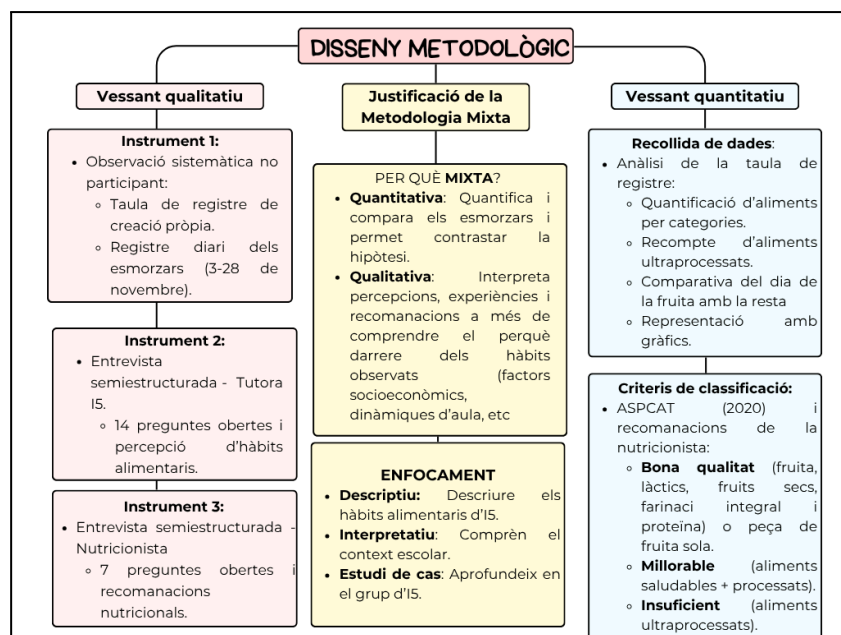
DISSENY METODOLÒGIC

Vessant qualitatiu

Instrument 1:
- Observació sistemàtica no participant:
  - Taula de registre de creació pròpia.
  - Registre diari dels esmorzars (3-28 de novembre).

Instrument 2:
- Entrevista semiestructurada - Tutora I5.
  - 14 preguntes obertes i percepció d'hàbits alimentaris.

Instrument 3:
- Entrevista semiestructurada - Nutricionista
  - 7 preguntes obertes i recomanacions nutricionals.

Justificació de la Metodologia Mixta

PER QUÈ **MIXTA**?
- **Quantitativa**: Quantifica i compara els esmorzars i permet contrastar la hipòtesi.
- **Qualitativa**: Interpreta percepcions, experiències i recomanacions a més de comprendre el perquè darrere dels hàbits observats (factors socioeconòmics, dinàmiques d'aula, etc

ENFOCAMENT
- **Descriptiu:** Descriure els hàbits alimentaris d'I5.
- **Interpretatiu**: Comprèn el context escolar.
- **Estudi de cas**: Aprofundeix en el grup d'I5.

Vessant quantitatiu

Recollida de dades:
- Anàlisi de la taula de registre:
  - Quantificació d'aliments per categories.
  - Recompte d'aliments ultraprocessats.
  - Comparativa del dia de la fruita amb la resta
  - Representació amb gràfics.

Criteris de classificació:
- ASPCAT (2020) i recomanacions de la nutricionista:
  - **Bona qualitat** (fruita, làctics, fruits secs, farinaci integral i proteïna) o peça de fruita sola.
  - **Millorable** (aliments saludables + processats).
  - **Insuficient** (aliments ultraprocessats).